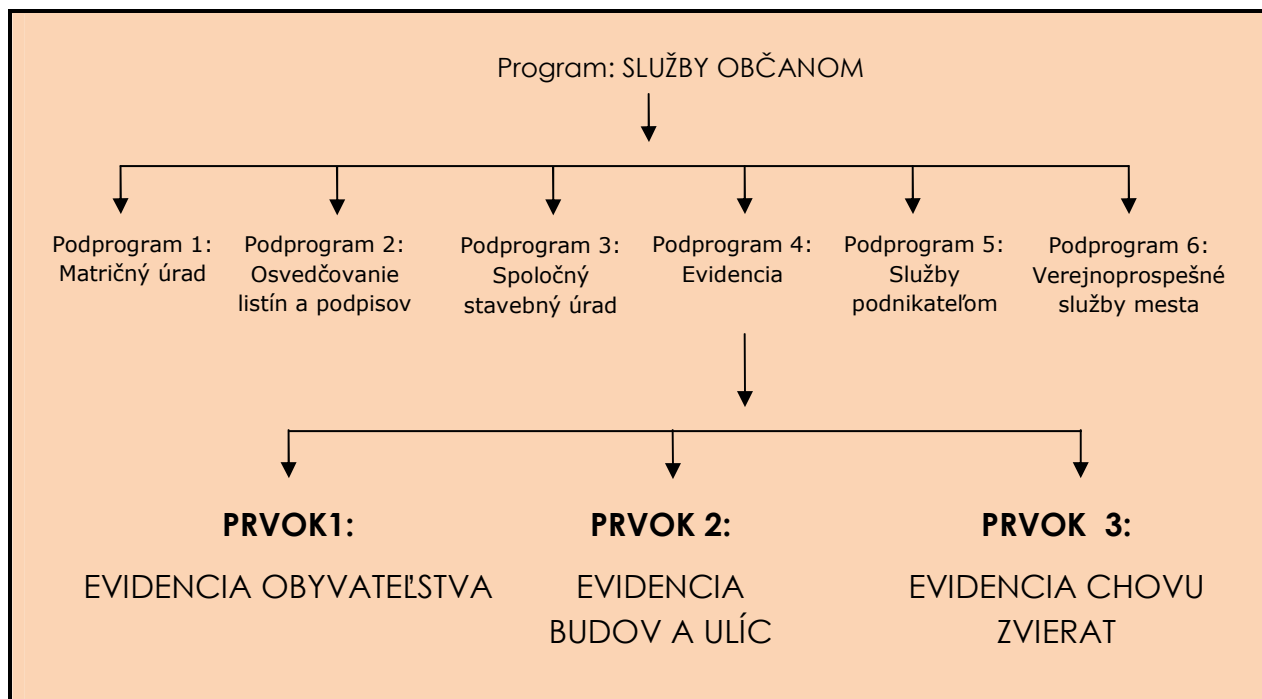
Program: SLUŽBY OBČANOM

Podprogram 1: Matričný úrad

Podprogram 2: Osvedčovanie listín a podpisov

Podprogram 3: Spoločný stavebný úrad

Podprogram 4: Evidencia

Podprogram 5: Služby podnikateľom

Podprogram 6: Verejnoprospešné služby mesta

**PRVOK1:**

EVIDENCIA OBYVATEĽSTVA

**PRVOK 2:**

EVIDENCIA BUDOV A ULÍC

**PRVOK 3:**

EVIDENCIA CHOVU ZVIERAT